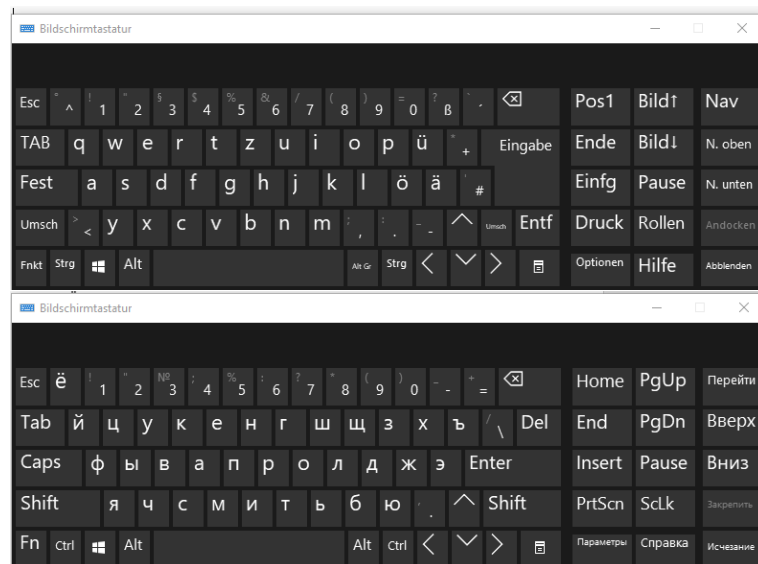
Bildschirmtastatur

Esc ° ^ ! 1 " 2 § 3 $ 4 % 5 & 6 / 7 ( 8 ) 9 = 0 ? ß ´ ⌫ Pos1 Bild↑ Nav
TAB q w e r t z u i o p ü * + Eingabe Ende Bild↓ N. oben
Fest a s d f g h j k l ö ä ' # Einfg Pause N. unten
Umsch > < y x c v b n m ; , : . _ - ^ Umsch Entf Druck Rollen Andocken
Fnkt Strg Alt Alt Gr Strg < > Optionen Hilfe Abblenden

Bildschirmtastatur

Esc ё ! 1 " 2 № 3 ; 4 % 5 : 6 ? 7 * 8 ( 9 ) 0 _ - + = ⌫ Home PgUp Перейти
Tab й ц у к е н г ш щ з х ъ / \ Del End PgDn Вверх
Caps ф ы в а п р о л д ж э Enter Insert Pause Вниз
Shift я ч с м и т ь б ю , . ^ Shift PrtScn ScLk Закрепить
Fn Ctrl Alt Alt Ctrl < > Параметры Справка Исчезание